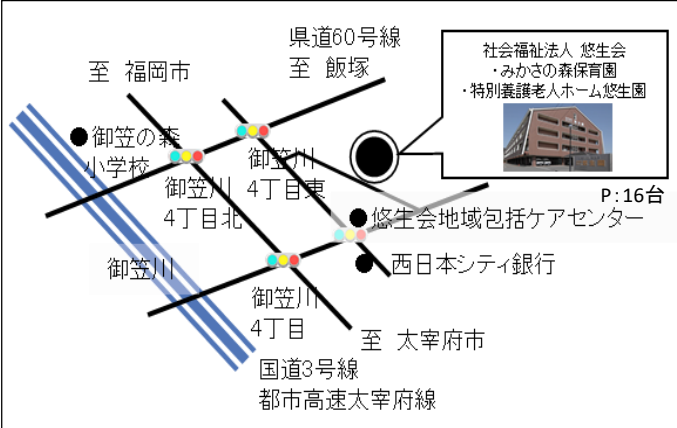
県道60号線
至 飯塚

至 福岡市

社会福祉法人 悠生会
・みかさの森保育園
・特別養護老人ホーム悠生園

●御笠の森
小学校

御笠川
4丁目東

御笠川
4丁目北

P：16台

●悠生会地域包括ケアセンター

御笠川

● 西日本シティ銀行

御笠川
4丁目

至 太宰府市

国道3号線
都市高速太宰府線